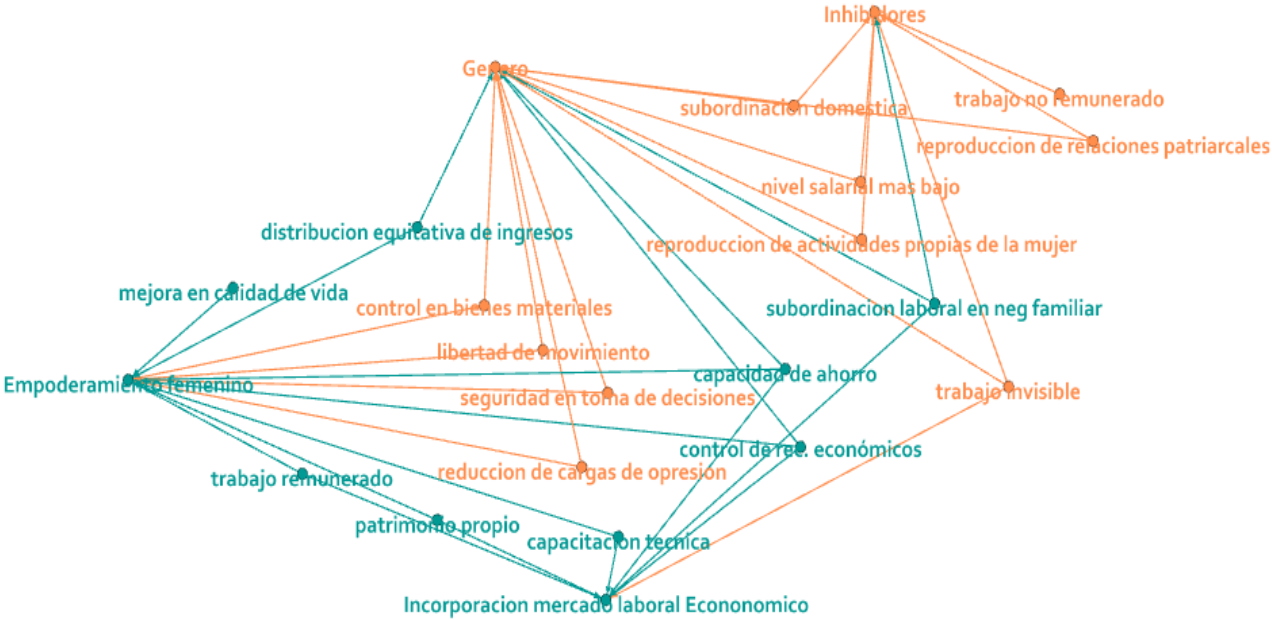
Inhibidores

Genero

subordinacion domestica

trabajo no remunerado

reproduccion de relaciones patriarcales

nivel salarial mas bajo

distribucion equitativa de ingresos

reproduccion de actividades propias de la mujer

mejora en calidad de vida

control en bienes materiales

subordinacion laboral en neg familiar

libertad de movimiento

Empoderamiento femenino

capacidad de ahorro

seguridad en toma de decisiones

trabajo invisible

control de rec. económicos

reduccion de cargas de opresion

trabajo remunerado

patrimonio propio

capacitacion tecnica

Incorporacion mercado laboral Econonomico